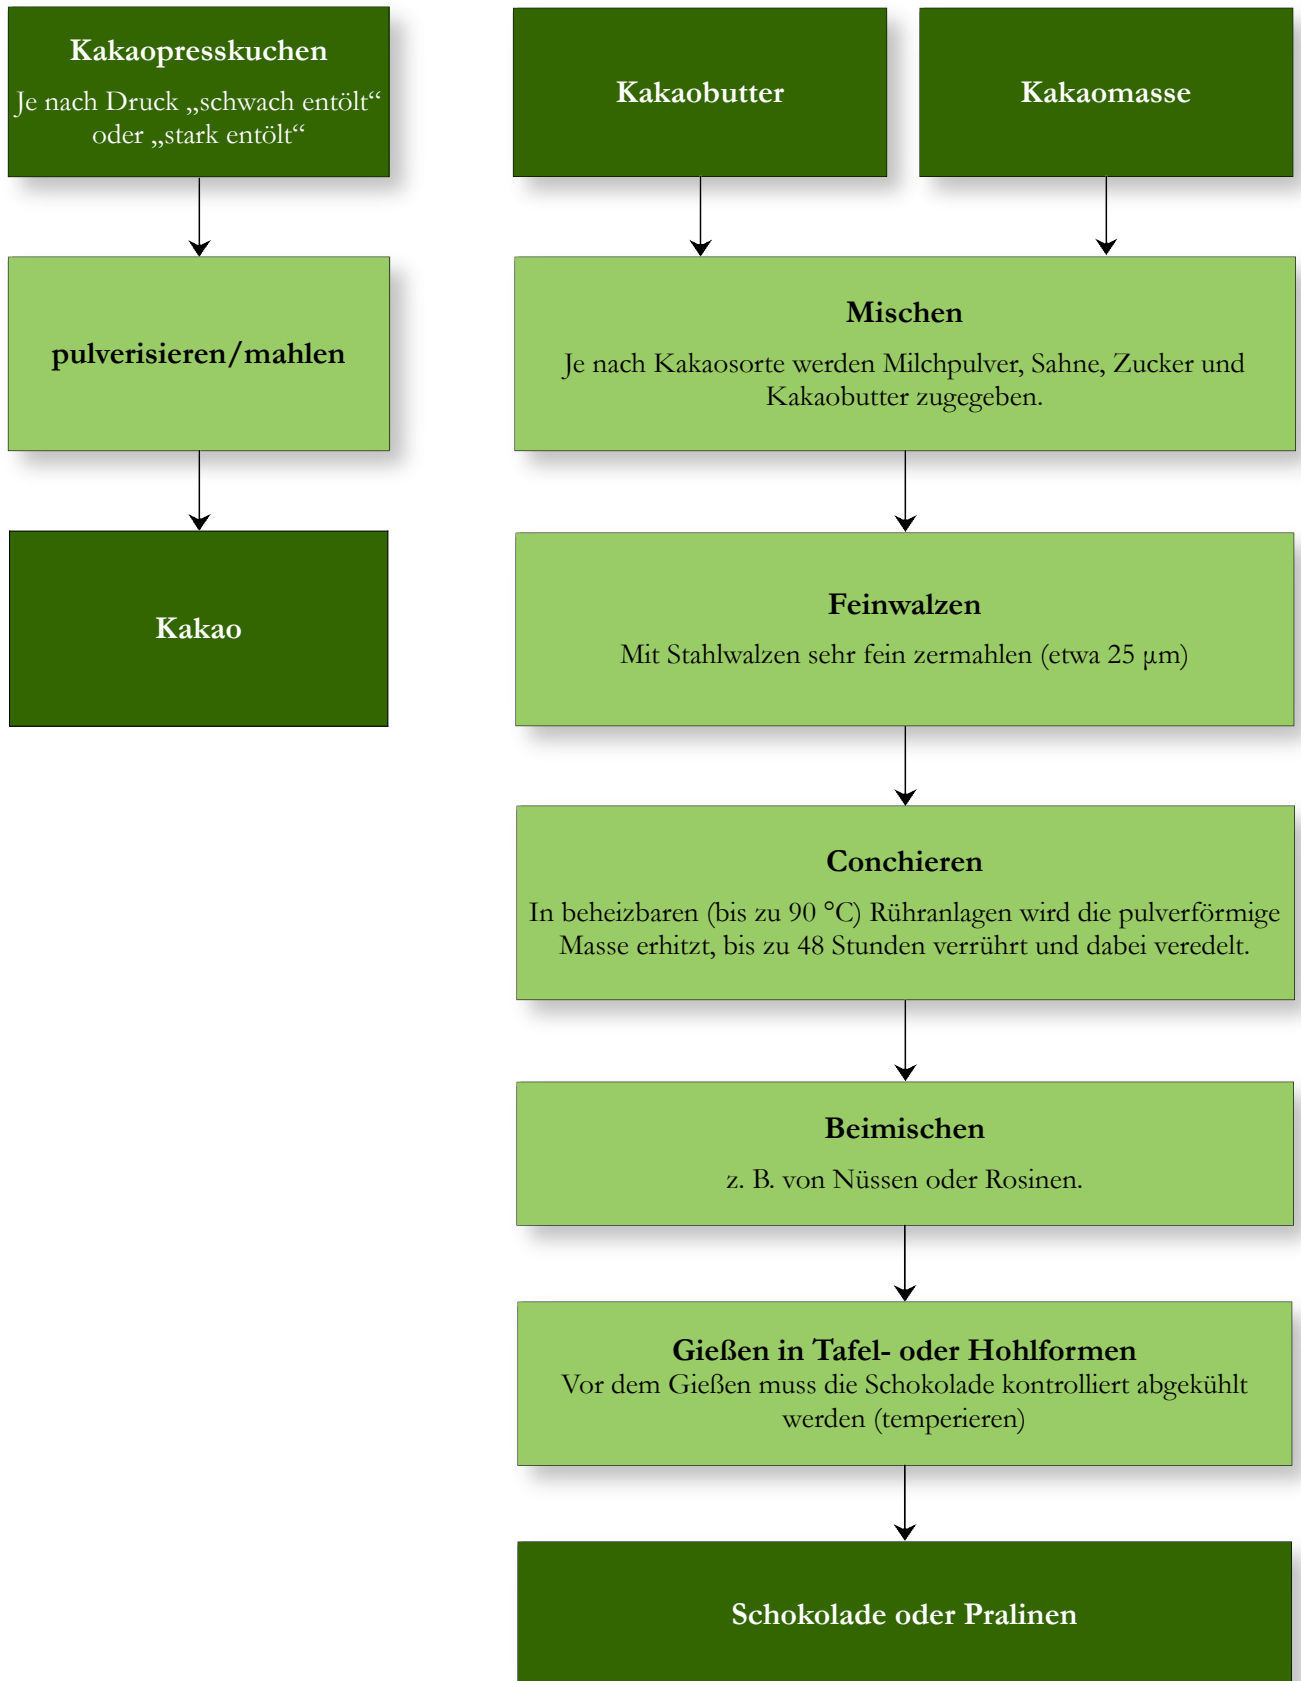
Kakaopresskuchen

Je nach Druck „schwach entölt“ oder „stark entölt“

pulverisieren/mahlen

Kakao

Kakaobutter

Kakaomasse

Mischen

Je nach Kakaosorte werden Milchpulver, Sahne, Zucker und Kakaobutter zugegeben.

Feinwalzen

Mit Stahlwalzen sehr fein zermahlen (etwa 25 µm)

Conchieren

In beheizbaren (bis zu 90 °C) Rühranlagen wird die pulverförmige Masse erhitzt, bis zu 48 Stunden verrührt und dabei veredelt.

Beimischen

z. B. von Nüssen oder Rosinen.

Gießen in Tafel- oder Hohlformen

Vor dem Gießen muss die Schokolade kontrolliert abgekühlt werden (temperieren)

Schokolade oder Pralinen